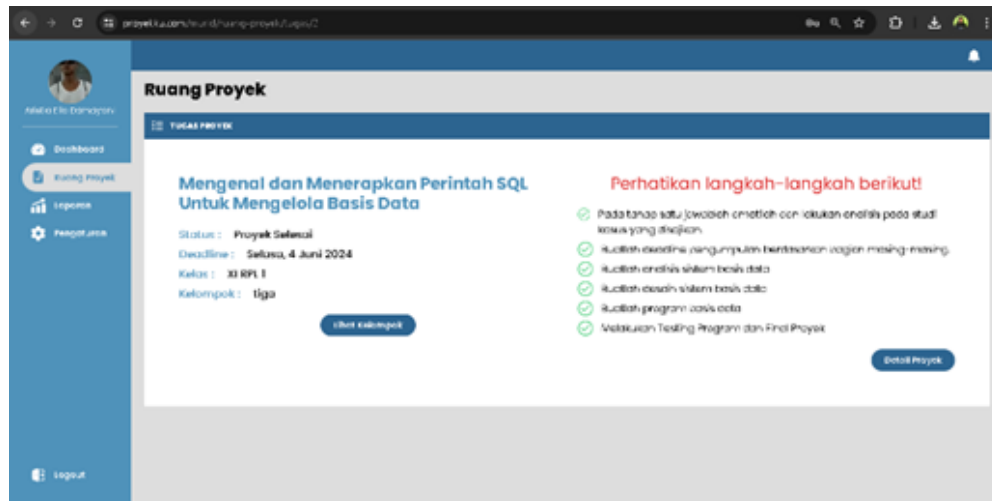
proyekku.com/murid/ruang-proyek/tugas/2

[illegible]

Dashboard
Ruang Proyek
Laporan
Pengaturan

Logout

Ruang Proyek

TUGAS PROYEK

Mengenal dan Menerapkan Perintah SQL Untuk Mengelola Basis Data

Status : Proyek Selesai
Deadline : Selasa, 4 Juni 2024
Kelas : XI RPL 1
Kelompok : tiga

Lihat Kelompok

Perhatikan langkah-langkah berikut!

Pada tahap satu jawablah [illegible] dan lakukan analisis pada studi kasus yang diajukan.
Perhatikan deadline pengumpulan berdasarkan bagian masing-masing.
Buatlah analisis sistem basis data
Buatlah desain sistem basis data
Buatlah program basis data
Melakukan Testing Program dan Final Proyek

Detail Proyek